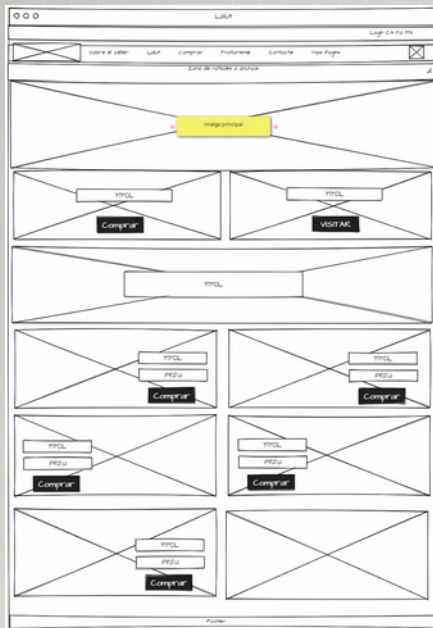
LaAri

Login CA ES EN

Sobre el taller LaAri Comprar Proturienne Contacte Nou Pagès

Zona de noticies o anuncis

Imatge principal

TITOL

Comprar

TITOL

VISITAR

TITOL

TITOL

PREU

Comprar

TITOL

PREU

Comprar

TITOL

PREU

Comprar

TITOL

PREU

Comprar

TITOL

PREU

Comprar

Footer